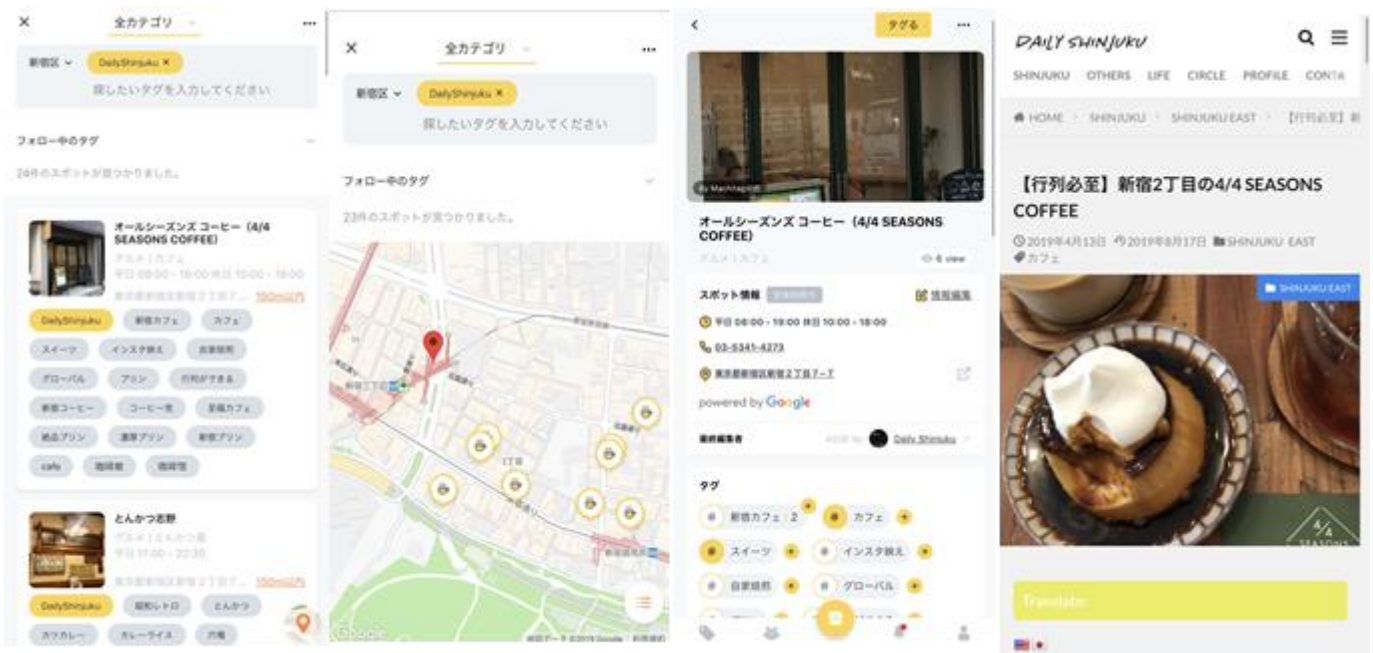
×
全カテゴリ
...
新宿区
DailyShinjuku ×
探したいタグを入力してください
フォロー中のタグ
24件のスポットが見つかりました。
オールシーズンズ コーヒー（4/4 SEASONS COFFEE）
グルメ / カフェ
平日 08:00 - 19:00 休日 10:00 - 18:00
東京都新宿区新宿２丁目7... 150m以内
DailyShinjuku
新宿カフェ
カフェ
スイーツ
インスタ映え
自家焙煎
グローバル
プリン
行列ができる
新宿コーヒー
コーヒー党
至福カフェ
絶品プリン
濃厚プリン
新宿プリン
cafe
珈琲館
珈琲屋
とんかつ忍野
グルメ / とんかつ屋
平日 11:00 - 22:30
東京都新宿区新宿３丁目7... 150m以内
DailyShinjuku
昭和レトロ
とんかつ
カツカレー
カレーライス
穴場

×
全カテゴリ
...
新宿区
DailyShinjuku ×
探したいタグを入力してください
フォロー中のタグ
23件のスポットが見つかりました。
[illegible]
Google
地図データ ©2019 Google 利用規約

<
タグる
...
By MachiMap
オールシーズンズ コーヒー（4/4 SEASONS COFFEE）
グルメ / カフェ
6 view
スポット情報
情報編集
平日 08:00 - 19:00 休日 10:00 - 18:00
03-5341-4273
東京都新宿区新宿２丁目7-7
powered by Google
最終編集者
Daily Shinjuku
タグ
新宿カフェ 2
カフェ
スイーツ
インスタ映え
自家焙煎
グローバル

DAILY SHINJUKU
SHINJUKU OTHERS LIFE CIRCLE PROFILE CONTA
HOME > SHINJUKU > SHINJUKU EAST > 【行列必至】新
【行列必至】新宿2丁目の4/4 SEASONS COFFEE
2019年4月13日 2019年8月17日 SHINJUKU EAST カフェ
SHINJUKU EAST
4/4 SEASONS
Translate: